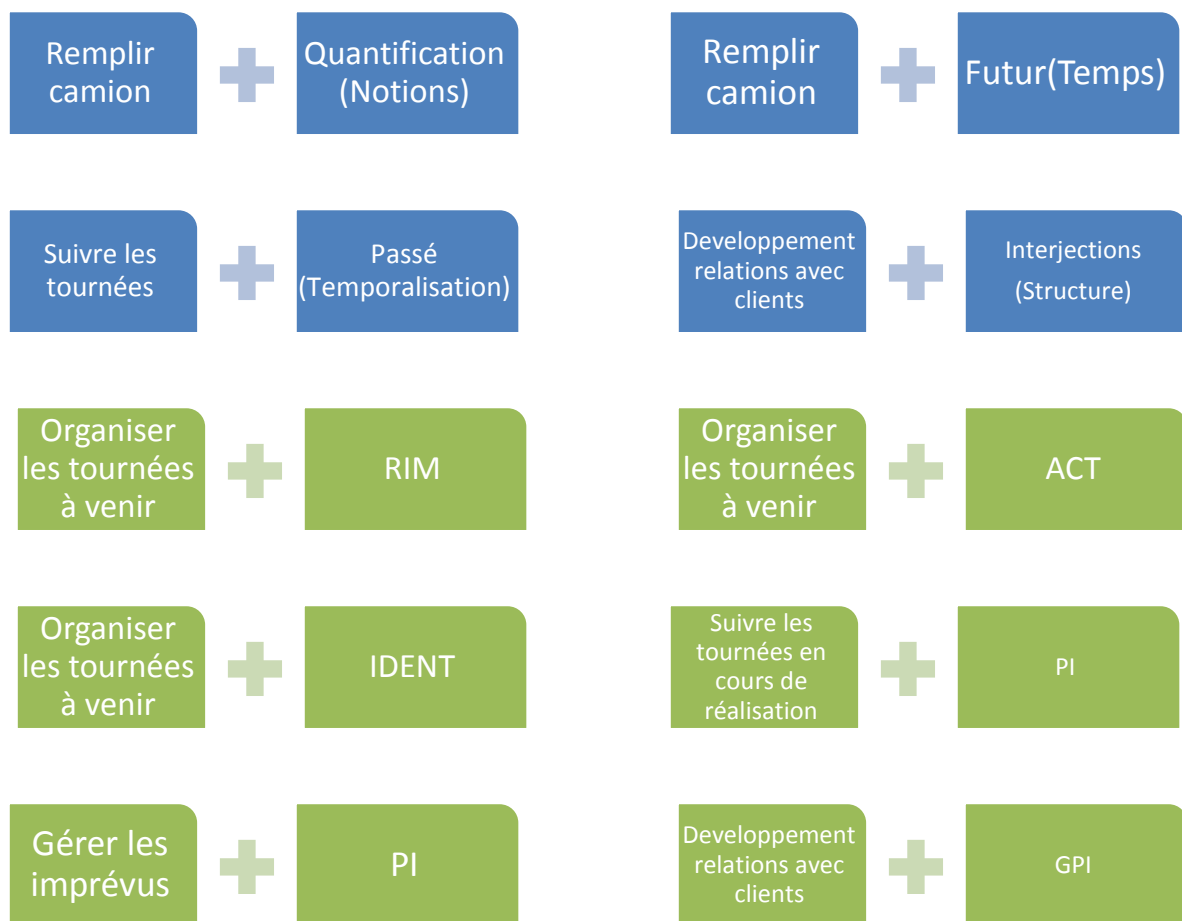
Remplir camion

Quantification (Notions)

Remplir camion

Futur(Temps)

Suivre les tournées

Passé (Temporalisation)

Developpement relations avec clients

Interjections (Structure)

Organiser les tournées à venir

RIM

Organiser les tournées à venir

ACT

Organiser les tournées à venir

IDENT

Suivre les tournées en cours de réalisation

PI

Gérer les imprévus

PI

Developpement relations avec clients

GPI